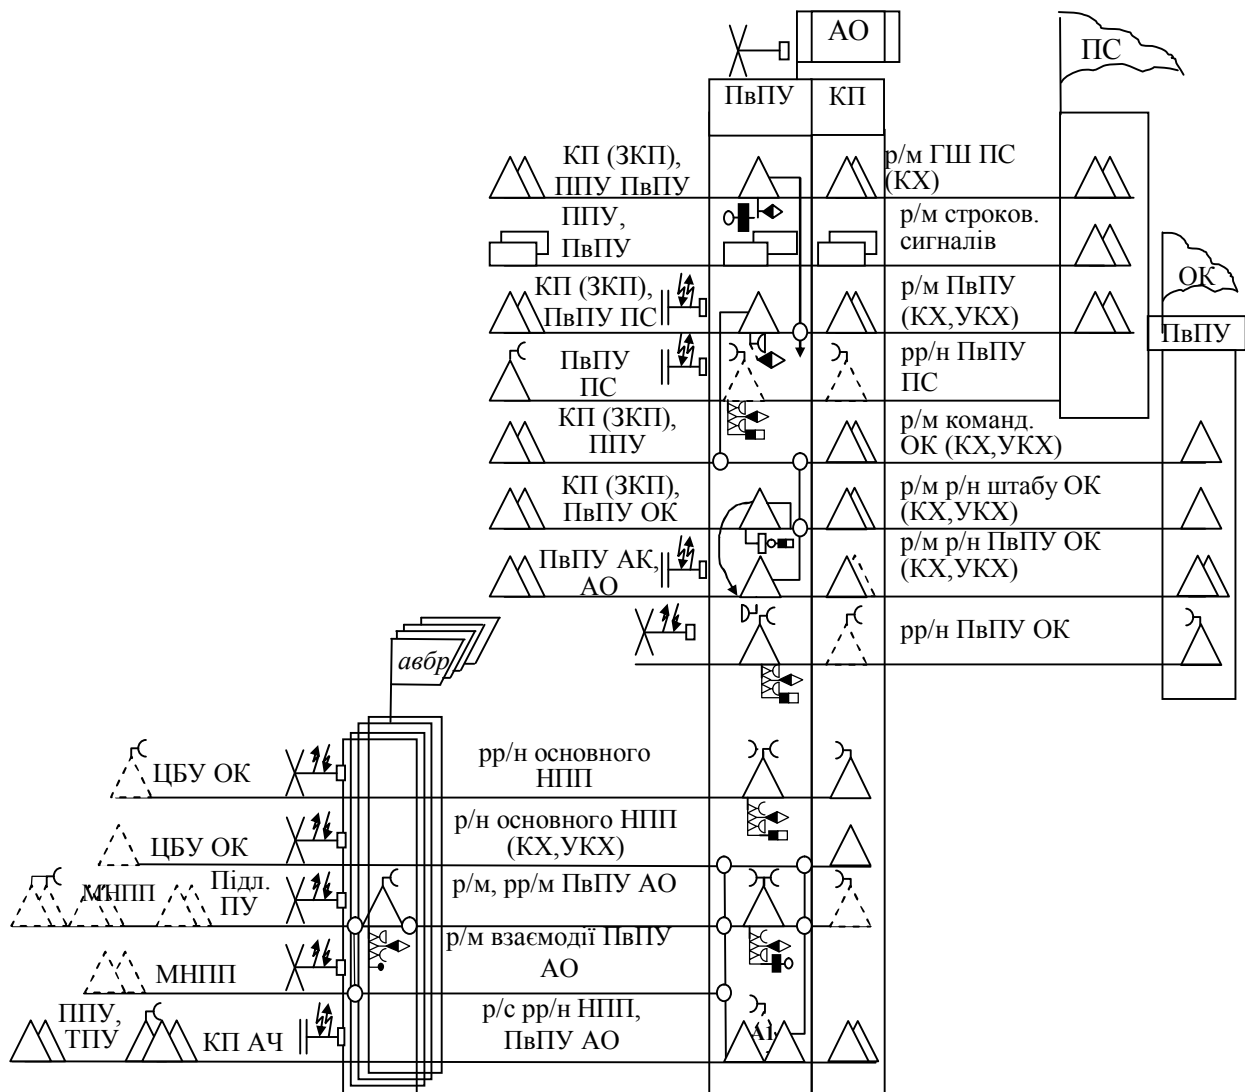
АО

ПвПУ

КП

ПС

ОК

ПвПУ

КП (ЗКП), ППУ ПвПУ

р/м ГШ ПС (КХ)

ППУ, ПвПУ

р/м строков. сигналів

КП (ЗКП), ПвПУ ПС

р/м ПвПУ (КХ,УКХ)

ПвПУ ПС

рр/н ПвПУ ПС

КП (ЗКП), ППУ

р/м команд. ОК (КХ,УКХ)

КП (ЗКП), ПвПУ ОК

р/м р/н штабу ОК (КХ,УКХ)

ПвПУ АК, АО

р/м р/н ПвПУ ОК (КХ,УКХ)

рр/н ПвПУ ОК

авбр

ЦБУ ОК

рр/н основного НПП

ЦБУ ОК

р/н основного НПП (КХ,УКХ)

МНПП

Підл. ПУ

р/м, рр/м ПвПУ АО

р/м взаємодії ПвПУ АО

МНПП

ППУ, ТПУ

КП АЧ

р/с рр/н НПП, ПвПУ АО

АІ